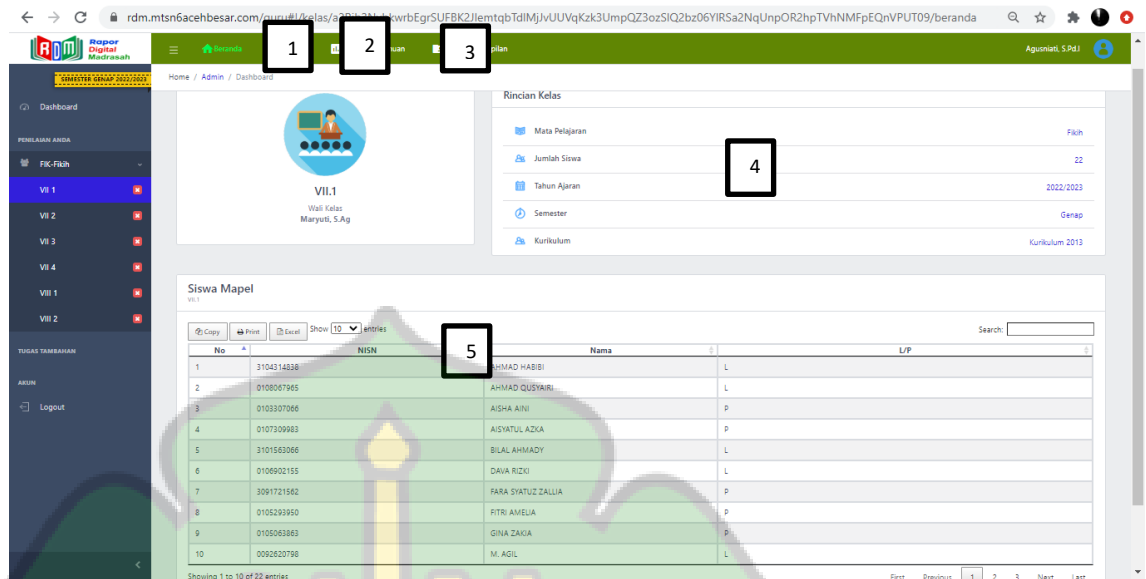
rdm.mtsn6acehbesar.com/guru#!/kelas/a3Bib3N.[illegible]kwrbEgrSUFBK2JlemtqbTdlMjJvUUVqKzk3UmpQZ3ozSlQ2bz06YlRSa2NqUnpOR2hpTVhNMFpEQnVPUT09/beranda

Rapor Digital Madrasah

SEMESTER GENAP 2022/2023

Beranda

1

2

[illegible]uan

3

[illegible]pilan

Agusniati, S.Pd.I

Home / Admin / Dashboard

Dashboard

PENILAIAN ANDA

FIK-Fikih

VII 1

VII 2

VII 3

VII 4

VIII 1

VIII 2

TUGAS TAMBAHAN

AKUN

Logout

VII.1

Wali Kelas

Maryuti, S.Ag

Rincian Kelas

Mata Pelajaran Fikih

Jumlah Siswa 22

Tahun Ajaran 2022/2023

Semester Genap

Kurikulum Kurikulum 2013

4

Siswa Mapel

VII.1

Copy Print Excel Show 10 entries

5

Search:

| No | NISN | Nama | L/P |
|---|---|---|---|
| 1 | 3104314836 | AHMAD HABIBI | L |
| 2 | 0108067965 | AHMAD QUSYAIRI | L |
| 3 | 0103307066 | AISHA AINI | P |
| 4 | 0107309983 | AISYATUL AZKA | P |
| 5 | 3101563066 | BILAL AHMADY | L |
| 6 | 0106902155 | DAVA RIZKI | L |
| 7 | 3091721562 | FARA SYATUZ ZALLIA | P |
| 8 | 0105293950 | FITRI AMELIA | P |
| 9 | 0105063863 | GINA ZAKIA | P |
| 10 | 0092620798 | M. AGIL | L |

Showing 1 to 10 of 22 entries

First Previous 1 2 3 Next Last